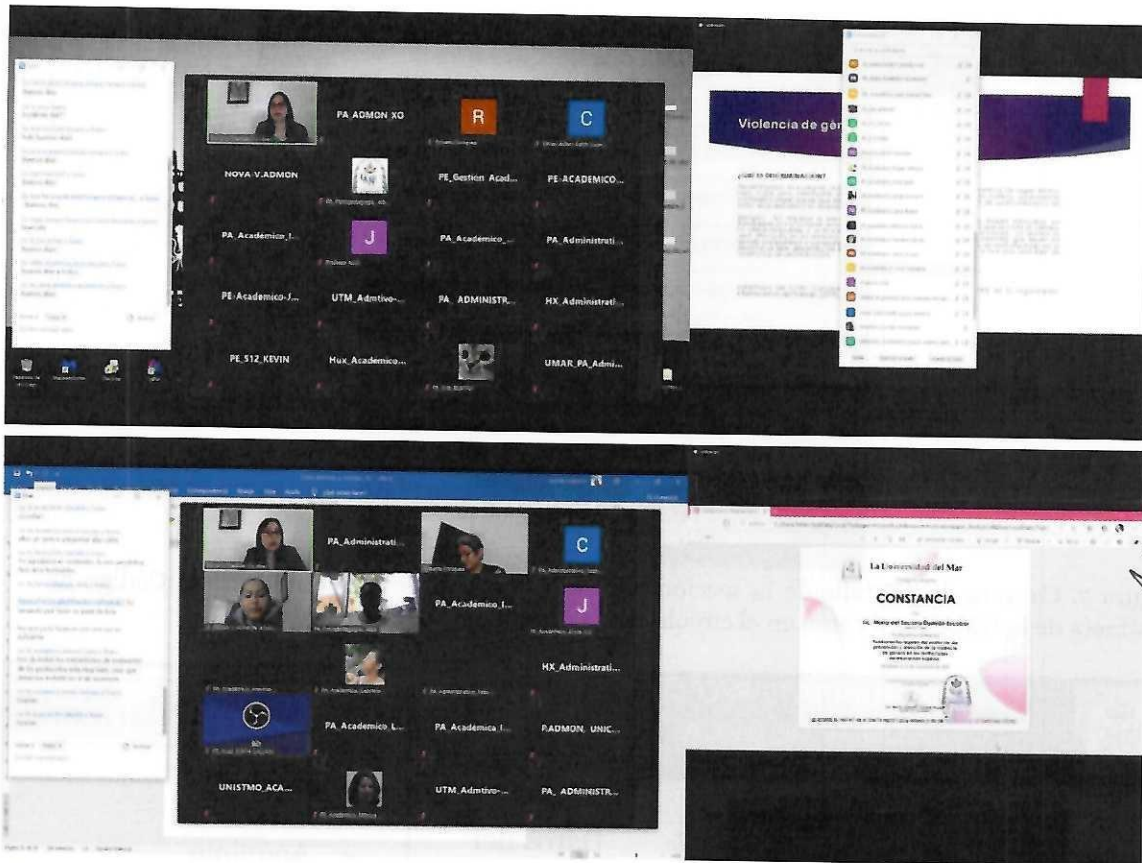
PA_ADMON XO

R

C

NOVA-V.ADMON

PE_Gestion_Acad...

PE-ACADEMICO...

PA_Academico_I...

J

PA_Academico_...

PA_Administrati...

PE-Academico-J...

UTM_Admtivo-...

PA_ADMINISTR...

HX_Administrati...

PE_512_KEVIN

Hux_Academico...

UMAR_PA_Admi...

Violencia de gén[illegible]

PA_Administrati...

C

PA_Academico_I...

J

HX_Administrati...

PA_Academico_L...

PA_Academica_I...

P.ADMON_UNIC...

UNISTMO_ACA...

UTM_Admtivo-...

PA_ADMINISTR...

La Universidad del Mar

CONSTANCIA

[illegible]